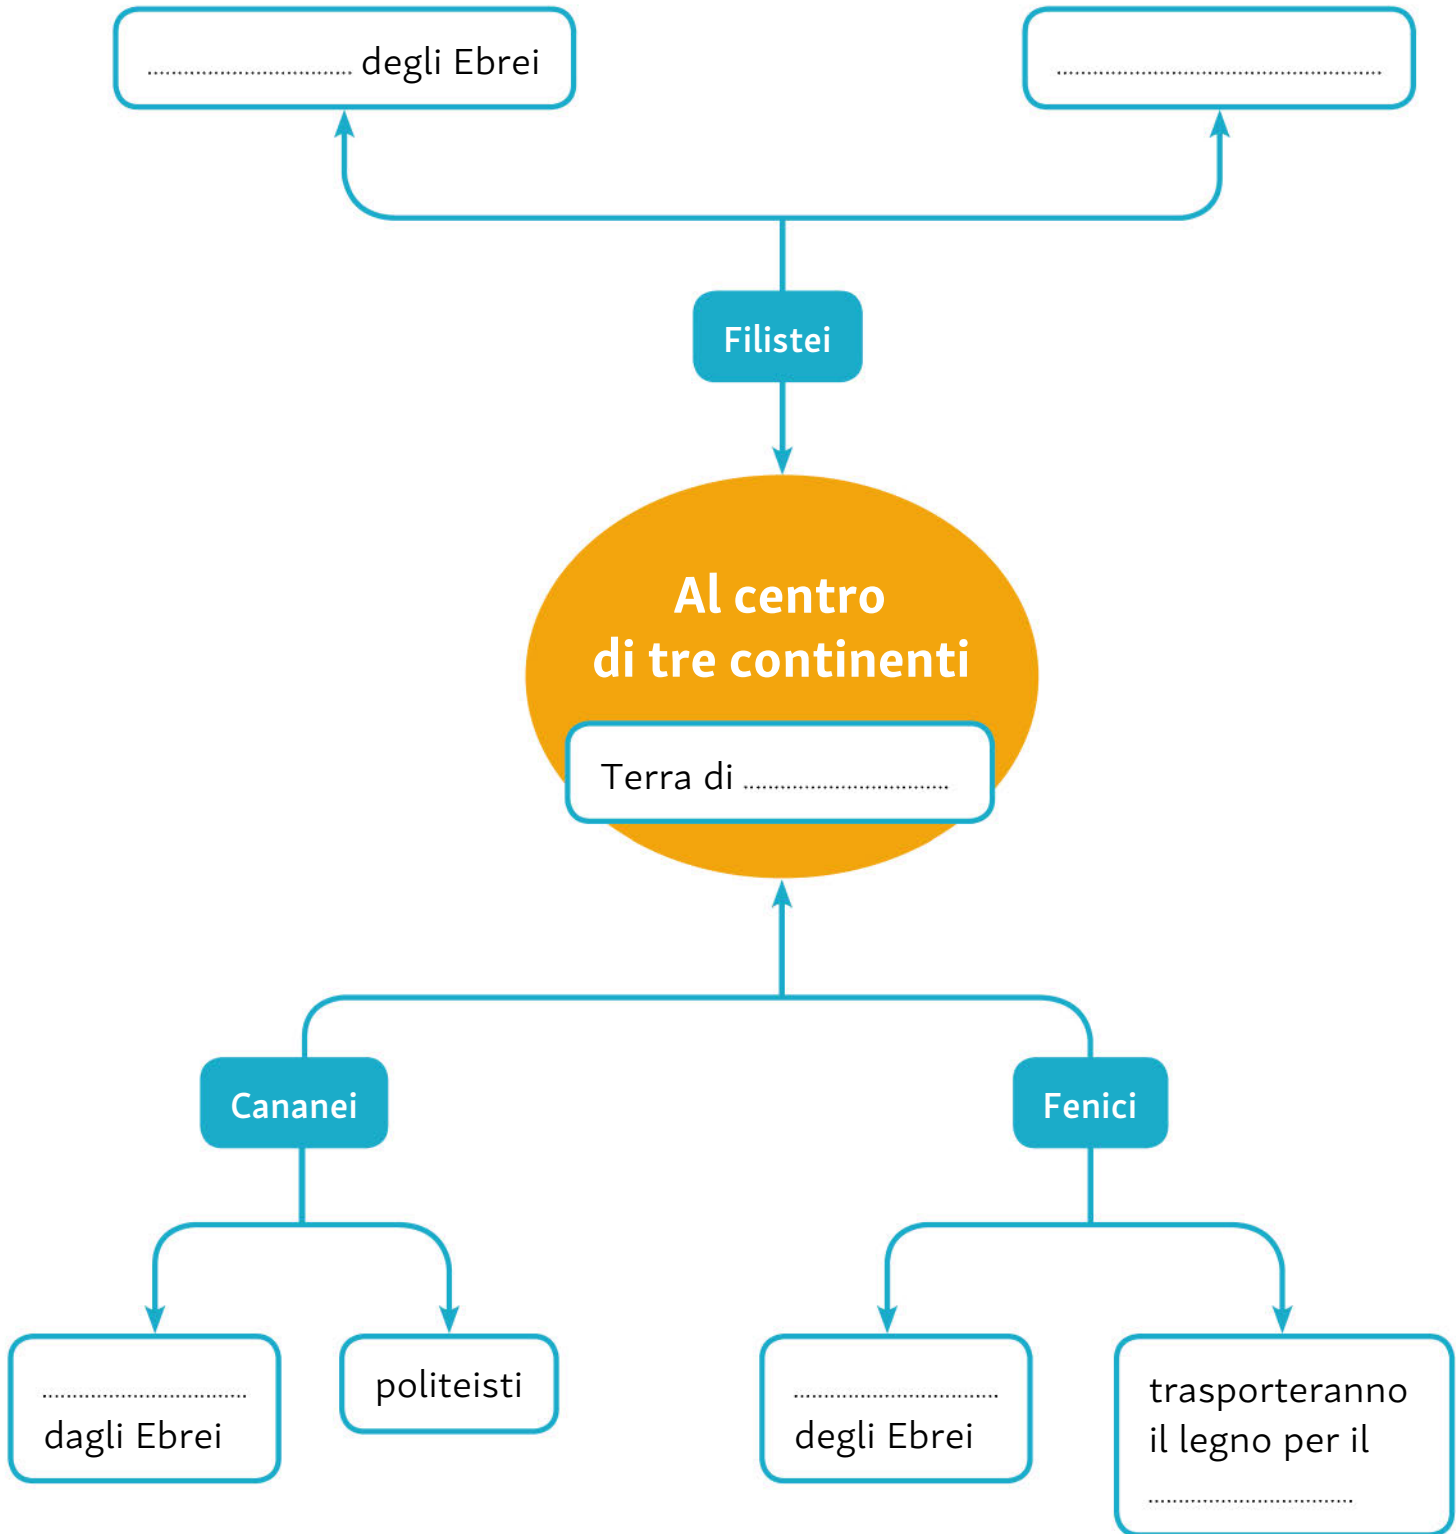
.................................. degli Ebrei

......................................................

Filistei

Al centro
di tre continenti

Terra di ..................................

Cananei

Fenici

..................................
dagli Ebrei

politeisti

..................................
degli Ebrei

trasporteranno il legno per il
..................................